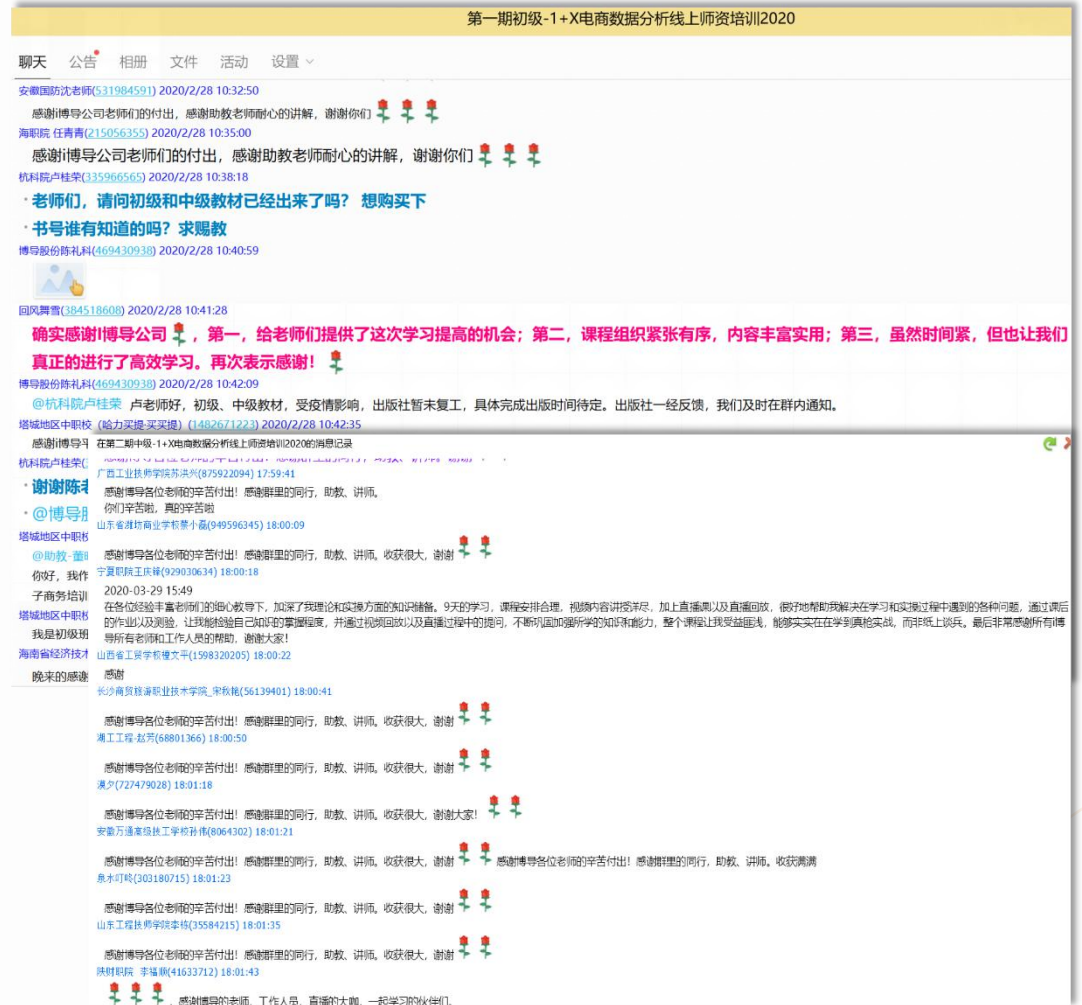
第一期初级-1+X电商数据分析线上师资培训2020

聊天 公告 相册 文件 活动 设置

安徽国防沈老师(531984591) 2020/2/28 10:32:50
感谢博导公司老师们的付出，感谢助教老师耐心的讲解，谢谢你们

海职院 任青青(215056355) 2020/2/28 10:35:00
感谢博导公司老师们的付出，感谢助教老师耐心的讲解，谢谢你们

杭科院卢桂荣(335966565) 2020/2/28 10:38:18
老师们，请问初级和中级教材已经出来了吗？ 想购买下
书号谁有知道的吗？求赐教

博导股份陈礼科(469430938) 2020/2/28 10:40:59

回风舞雪(384518608) 2020/2/28 10:41:28
确实感谢博导公司，第一，给老师们提供了这次学习提高的机会；第二，课程组织紧张有序，内容丰富实用；第三，虽然时间紧，但也让我们真正的进行了高效学习。再次表示感谢！

博导股份陈礼科(469430938) 2020/2/28 10:42:09
@杭科院卢桂荣 卢老师好，初级、中级教材，受疫情影响，出版社暂未复工，具体完成出版时间待定。出版社一经反馈，我们及时在群内通知。

塔城地区中职校（哈力买提-买买提）(1482671223) 2020/2/28 10:42:35
感谢博导
杭科院卢桂荣
谢谢陈
@博导
塔城地区中职
@助教-董
你好，我作
子商务培训
塔城地区中职
我是初级班
海南省经济技术
晚来的感谢

在第二期中级-1+X电商数据分析线上师资培训2020的消息记录

广西工业技师学院苏洪兴(875922094) 17:59:41
感谢博导各位老师的辛苦付出！感谢群里的同行，助教，讲师。
你们辛苦啦，真的辛苦啦

山东省潍坊商业学校景小磊(949596345) 18:00:09
感谢博导各位老师的辛苦付出！感谢群里的同行，助教，讲师，收获很大，谢谢

宁夏职院王庆锋(929030634) 18:00:18
2020-03-29 15:49
在各位经验丰富老师们的细心教导下，加深了我理论和实操方面的知识储备。9天的学习，课程安排合理，视频内容讲授详尽，加上直播课以及直播回放，很好地帮助我解决在学习和实操过程中遇到的各种问题，通过课后的作业以及测验，让我能够检验自己知识的掌握程度，并通过视频回放以及直播过程中的提问，不断巩固加强所学的知识和能力，整个课程让我受益匪浅，能够实实在在学到真枪实战，而非纸上谈兵。最后非常感谢所有博导所有老师和工作人员的帮助，谢谢大家！

山西省工贸学校檀文平(1598320205) 18:00:22
感谢

长沙商贸旅游职业技术学院_宋秋艳(56139401) 18:00:41
感谢博导各位老师的辛苦付出！感谢群里的同行，助教，讲师，收获很大，谢谢

湖工工程-赵芳(68801366) 18:00:50
感谢博导各位老师的辛苦付出！感谢群里的同行，助教，讲师，收获很大，谢谢

澳夕(727479028) 18:01:18
感谢博导各位老师的辛苦付出！感谢群里的同行，助教，讲师，收获很大，谢谢大家！

安徽万通高级技工学校孙伟(8064302) 18:01:21
感谢博导各位老师的辛苦付出！感谢群里的同行，助教，讲师，收获很大，谢谢 感谢博导各位老师的辛苦付出！感谢群里的同行，助教，讲师，收获满满

泉水叮咚(303180715) 18:01:23
感谢博导各位老师的辛苦付出！感谢群里的同行，助教，讲师，收获很大，谢谢

山东工程技师学院李特(35584215) 18:01:35
感谢博导各位老师的辛苦付出！感谢群里的同行，助教，讲师，收获很大，谢谢

陕财职院 李福顺(41633712) 18:01:43
感谢博导的老师、工作人员、直播的大咖、一起学习的伙伴们。